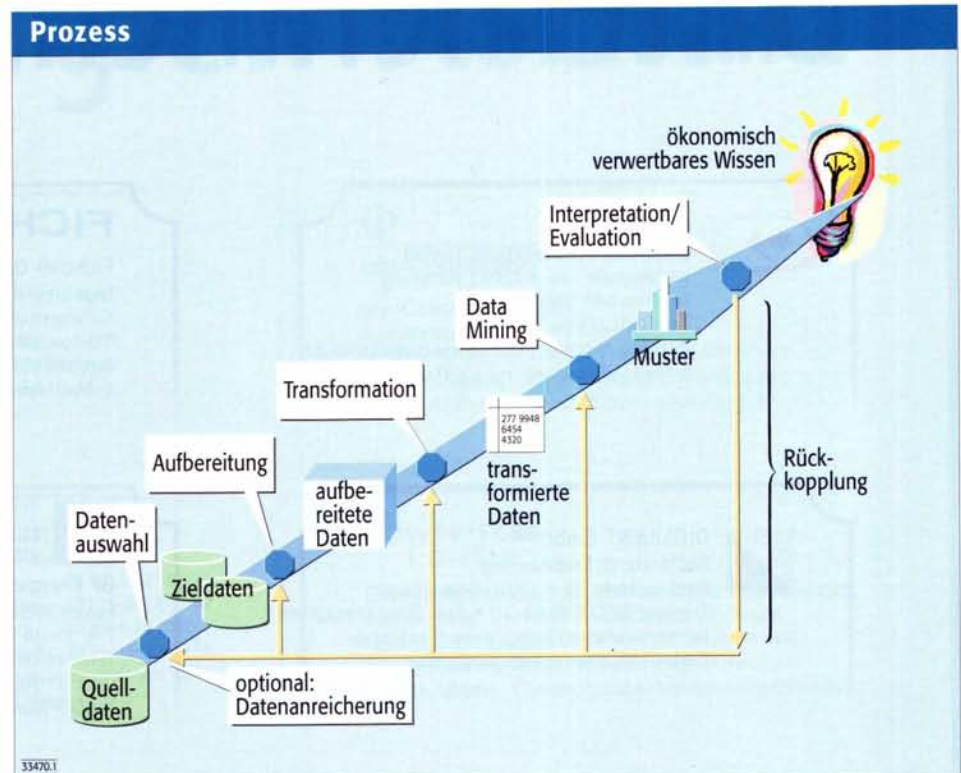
Prozess

ökonomisch verwertbares Wissen

Interpretation/ Evaluation

Data Mining

Muster

Transformation

277 9948
6454
4320

transformierte Daten

Aufbereitung

aufbereitete Daten

Datenauswahl

Zieldaten

Quelldaten

optional: Datenanreicherung

Rückkopplung

33470.1